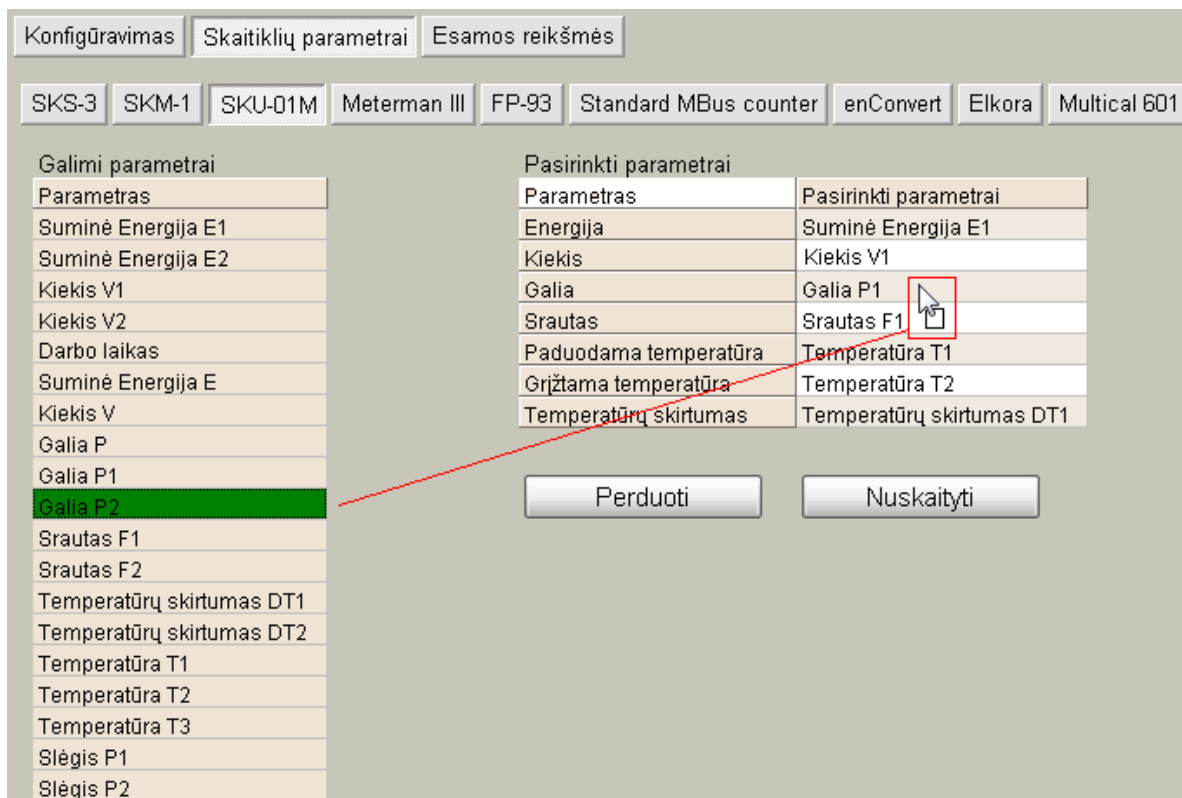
Konfigūravimas Skaitiklių parametrai Esamos reikšmės

SKS-3 SKM-1 SKU-01M Meterman III FP-93 Standard MBus counter enConvert Elkora Multical 601

Galimi parametrai

| Parametras |
|---|
| Suminė Energija E1 |
| Suminė Energija E2 |
| Kiekis V1 |
| Kiekis V2 |
| Darbo laikas |
| Suminė Energija E |
| Kiekis V |
| Galia P |
| Galia P1 |
| Galia P2 |
| Srautas F1 |
| Srautas F2 |
| Temperatūrų skirtumas DT1 |
| Temperatūrų skirtumas DT2 |
| Temperatūra T1 |
| Temperatūra T2 |
| Temperatūra T3 |
| Slėgis P1 |
| Slėgis P2 |

Pasirinkti parametrai

| Parametras | Pasirinkti parametrai |
|---|---|
| Energija | Suminė Energija E1 |
| Kiekis | Kiekis V1 |
| Galia | Galia P1 |
| Srautas | Srautas F1 |
| Paduodama temperatūra | Temperatūra T1 |
| Grįžtama temperatūra | Temperatūra T2 |
| Temperatūrų skirtumas | Temperatūrų skirtumas DT1 |

Perduoti Nuskaityti